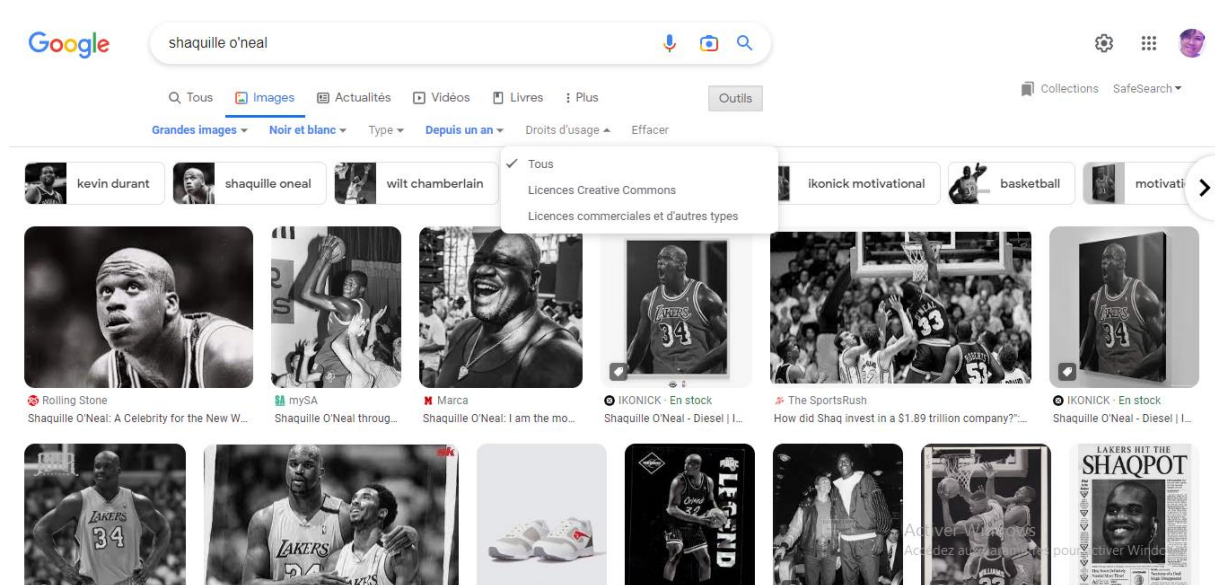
Google

shaquille o'neal

Tous Images Actualités Vidéos Livres Plus Outils

Collections SafeSearch

Grandes images Noir et blanc Type Depuis un an Droits d'usage Effacer

✓ Tous
Licences Creative Commons
Licences commerciales et d'autres types

kevin durant shaquille oneal wilt chamberlain ikonick motivational basketball motivati

Rolling Stone
Shaquille O'Neal: A Celebrity for the New W...

mySA
Shaquille O'Neal throug...

Marca
Shaquille O'Neal: I am the mo...

IKONICK · En stock
Shaquille O'Neal - Diesel | I...

The SportsRush
How did Shaq invest in a $1.89 trillion company?":...

IKONICK · En stock
Shaquille O'Neal - Diesel | I...

LAKERS 34

LAKERS 34

LEGEND

LAKERS HIT THE SHAQPOT

Activer Windows
Accédez aux paramètres pour activer Windows.